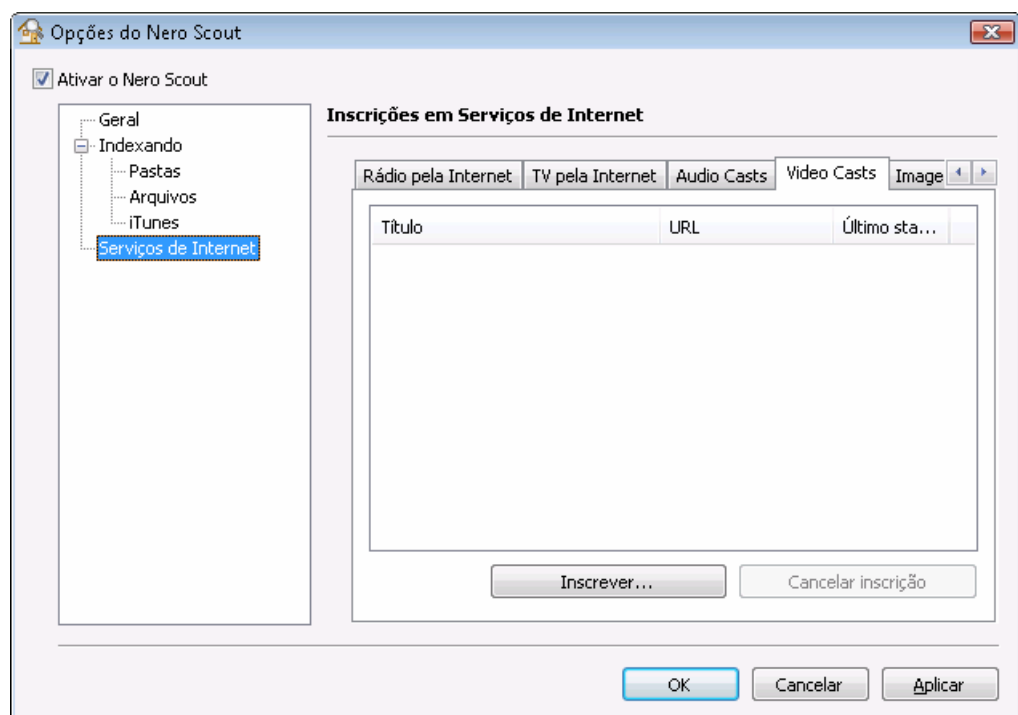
Opções do Nero Scout

Ativar o Nero Scout

Geral
Indexando
Pastas
Arquivos
iTunes
Serviços de Internet

Inscrições em Serviços de Internet

Rádio pela Internet | TV pela Internet | Audio Casts | Video Casts | Image

| Título | URL | Último sta... |
|---|---|---|

Inscrever...
Cancelar inscrição

OK
Cancelar
Aplicar